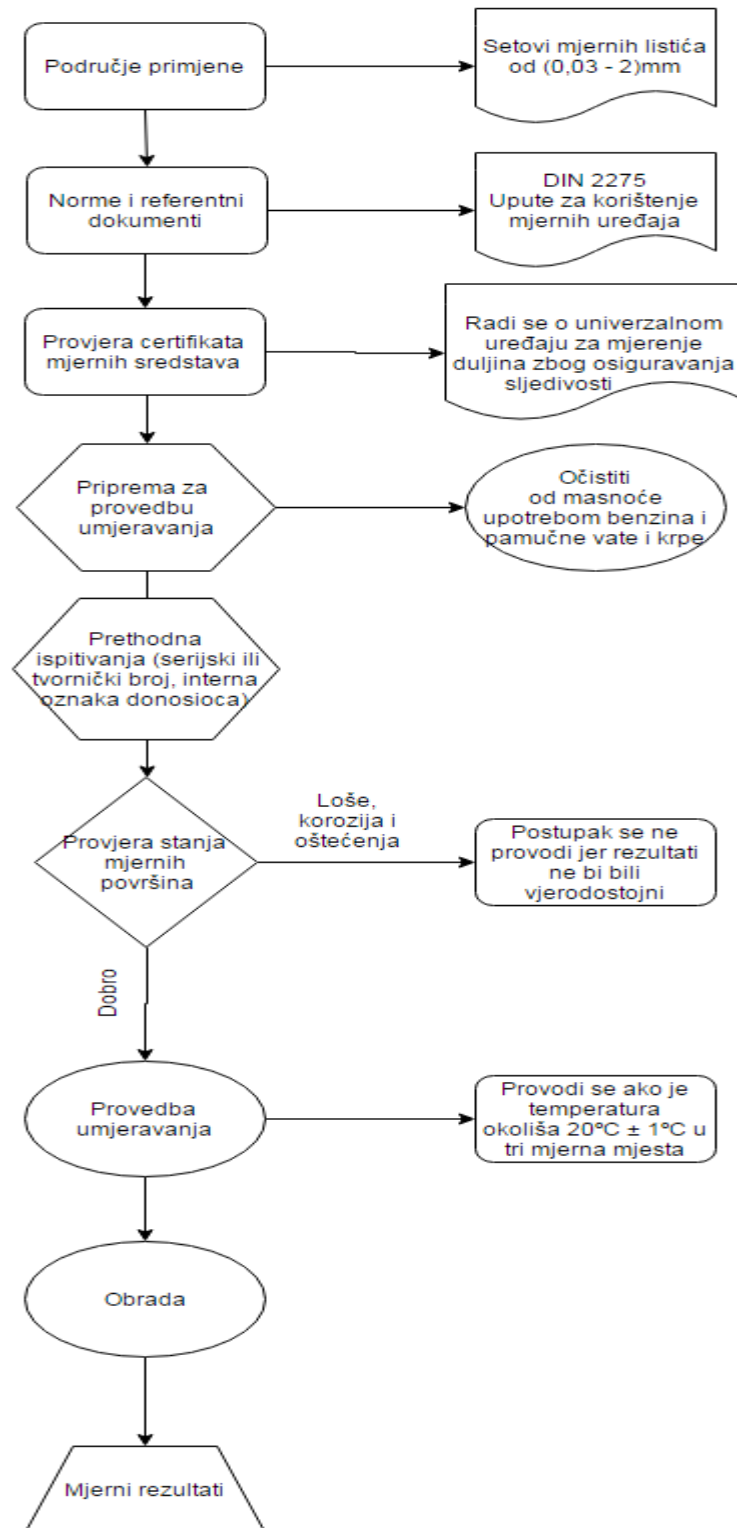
Područje primjene

Setovi mjernih listića od (0,03 - 2)mm

Norme i referentni dokumenti

DIN 2275
Upute za korištenje mjernih uređaja

Provjera certifikata mjernih sredstava

Radi se o univerzalnom uređaju za mjerenje duljina zbog osiguravanja sljedivosti

Priprema za provedbu umjeravanja

Očistiti od masnoće upotrebom benzina i pamučne vate i krpe

Prethodna ispitivanja (serijski ili tvornički broj, interna oznaka donosioca)

Provjera stanja mjernih površina

Loše, korozija i oštećenja

Postupak se ne provodi jer rezultati ne bi bili vjerodostojni

Dobro

Provedba umjeravanja

Provodi se ako je temperatura okoliša 20°C ± 1°C u tri mjerna mjesta

Obrada

Mjerni rezultati